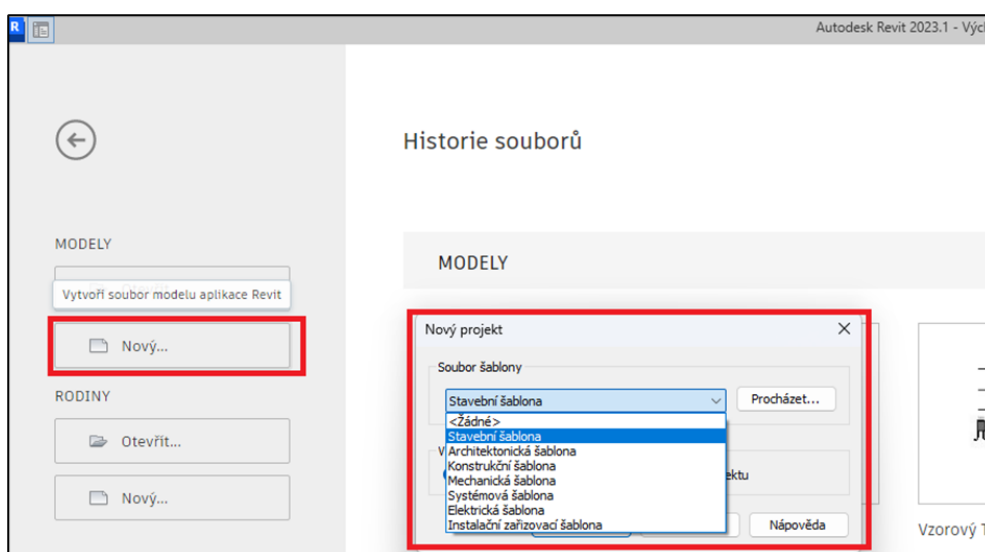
Autodesk Revit 2023.1 - Vých

Historie souborů

MODELY

Vytvoří soubor modelu aplikace Revit

Nový...

RODINY

Otevřít...

Nový...

MODELY

Nový projekt

Soubor šablony

Stavební šablona

Procházet...

<Žádné>
Stavební šablona
Architektonická šablona
Konstrukční šablona
Mechanická šablona
Systémová šablona
Elektrická šablona
Instalační zařizovací šablona

V

ektu

Nápověda

Vzorový T